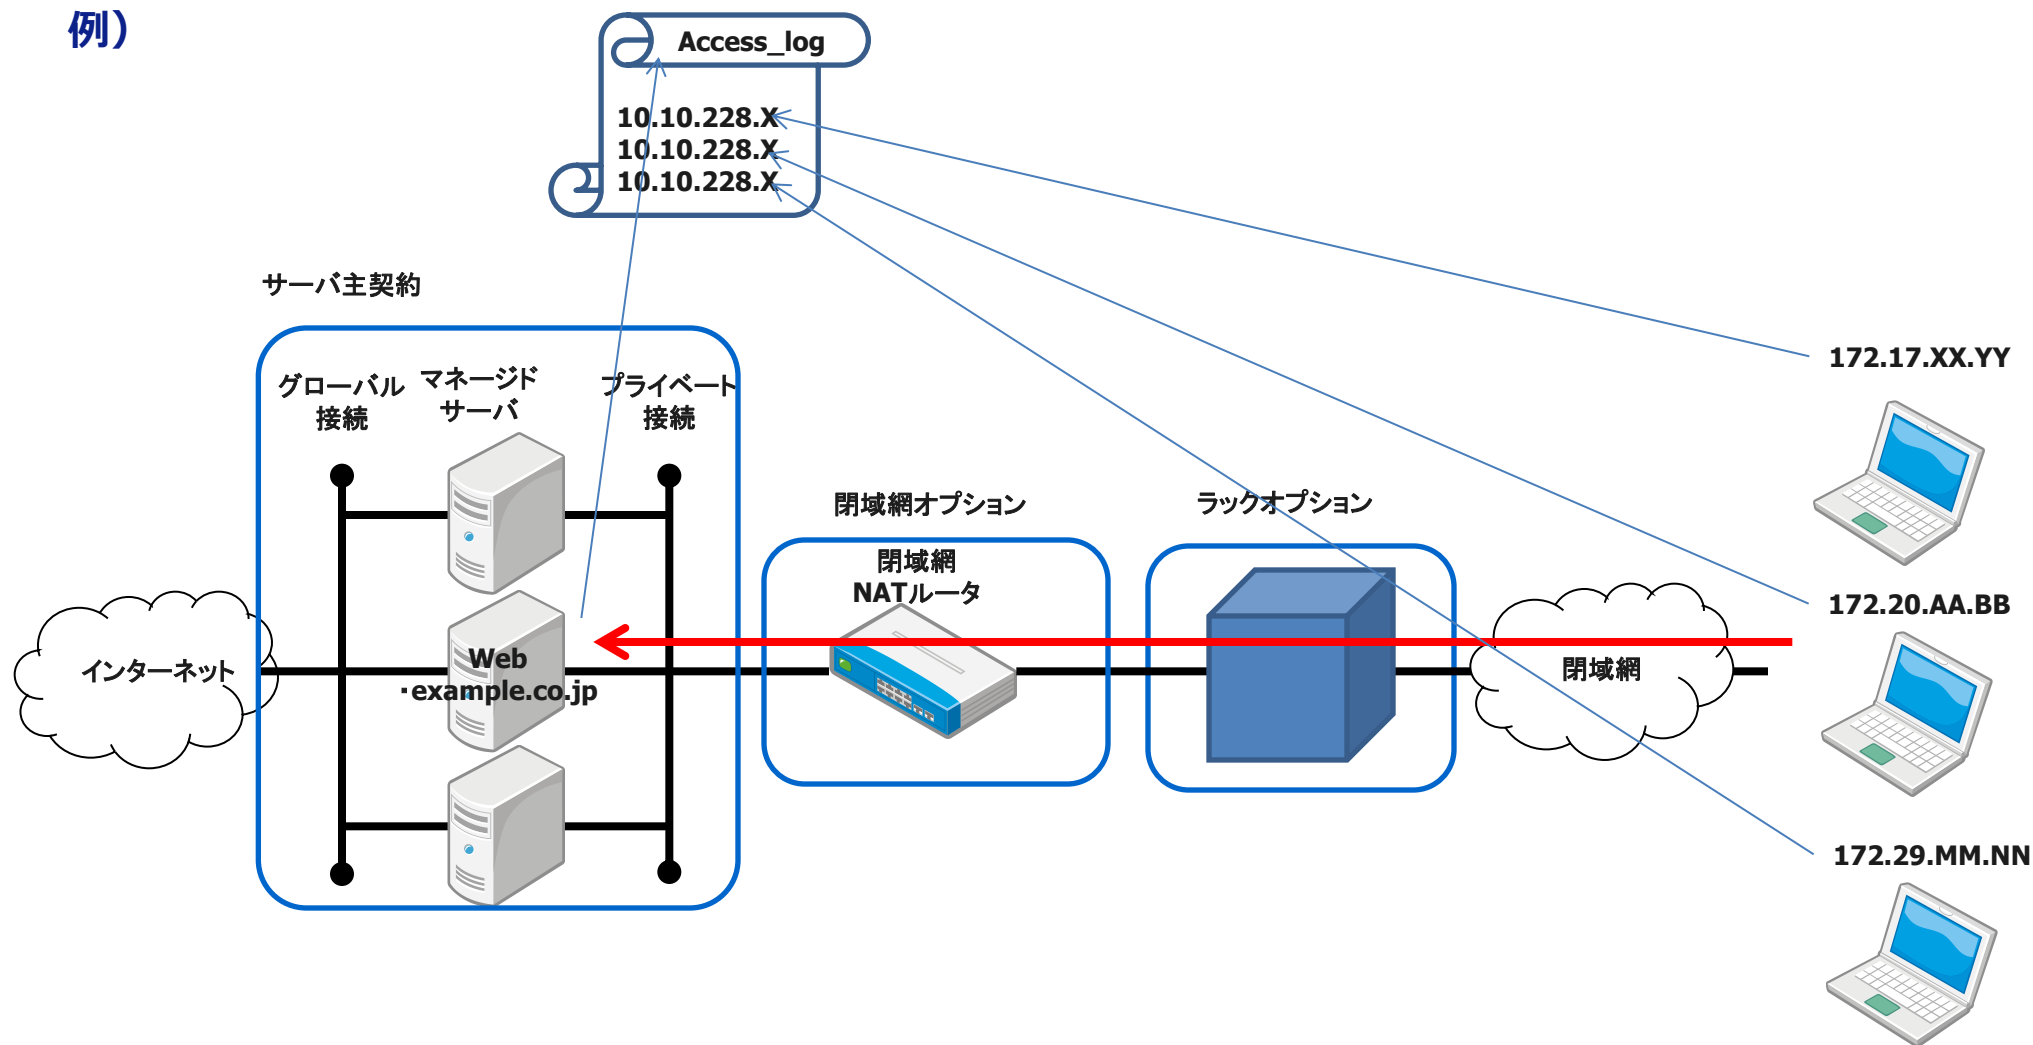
例）

Access_log

10.10.228.X
10.10.228.X
10.10.228.X

サーバ主契約

グローバル接続

マネージドサーバ

プライベート接続

インターネット

Web
・example.co.jp

閉域網オプション

閉域網
NATルータ

ラックオプション

閉域網

172.17.XX.YY

172.20.AA.BB

172.29.MM.NN